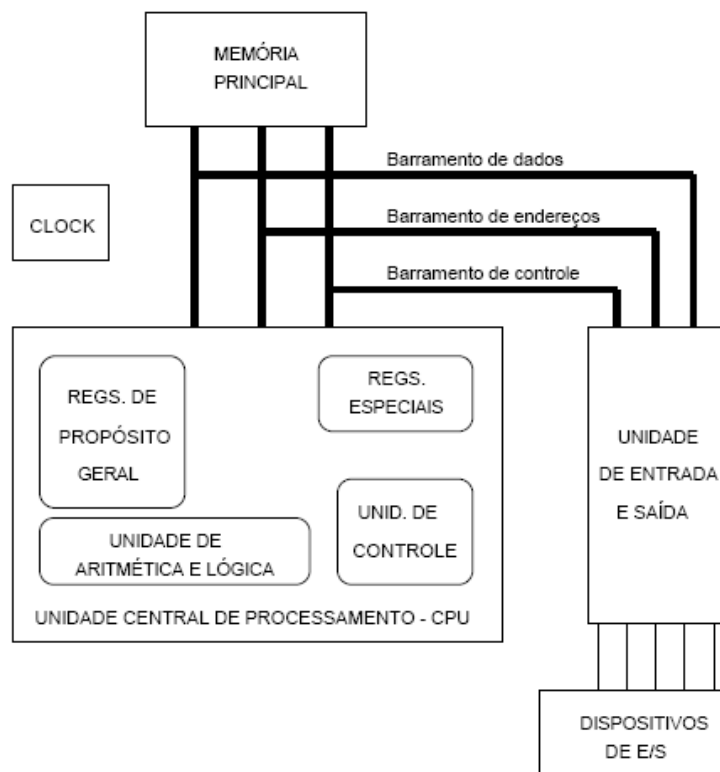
MEMÓRIA PRINCIPAL

Barramento de dados

CLOCK

Barramento de endereços

Barramento de controle

REGS. DE PROPÓSITO GERAL

REGS. ESPECIAIS

UNIDADE DE ENTRADA E SAÍDA

UNID. DE CONTROLE

UNIDADE DE ARITMÉTICA E LÓGICA

UNIDADE CENTRAL DE PROCESSAMENTO - CPU

DISPOSITIVOS DE E/S